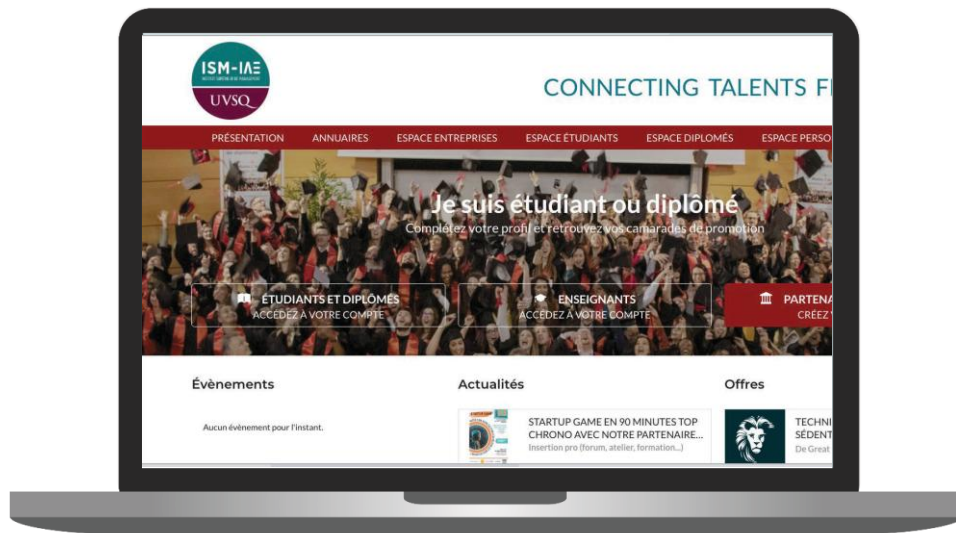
ISM-IAE
UVSQ

CONNECTING TALENTS F

PRÉSENTATION ANNUAIRES ESPACE ENTREPRISES ESPACE ÉTUDIANTS ESPACE DIPLOMÉS ESPACE PERSO

Je suis étudiant ou diplômé
Complétez votre profil et retrouvez vos camarades de promotion

ÉTUDIANTS ET DIPLÔMÉS
ACCÉDEZ À VOTRE COMPTE

ENSEIGNANTS
ACCÉDEZ À VOTRE COMPTE

PARTENA
CRÉEZ

Évènements

Aucun évènement pour l'instant.

Actualités

STARTUP GAME EN 90 MINUTES TOP CHRONO AVEC NOTRE PARTENAIRE...
Insertion pro (forum, atelier, formation...)

Offres

TECHNI
SÉDENT
De Great